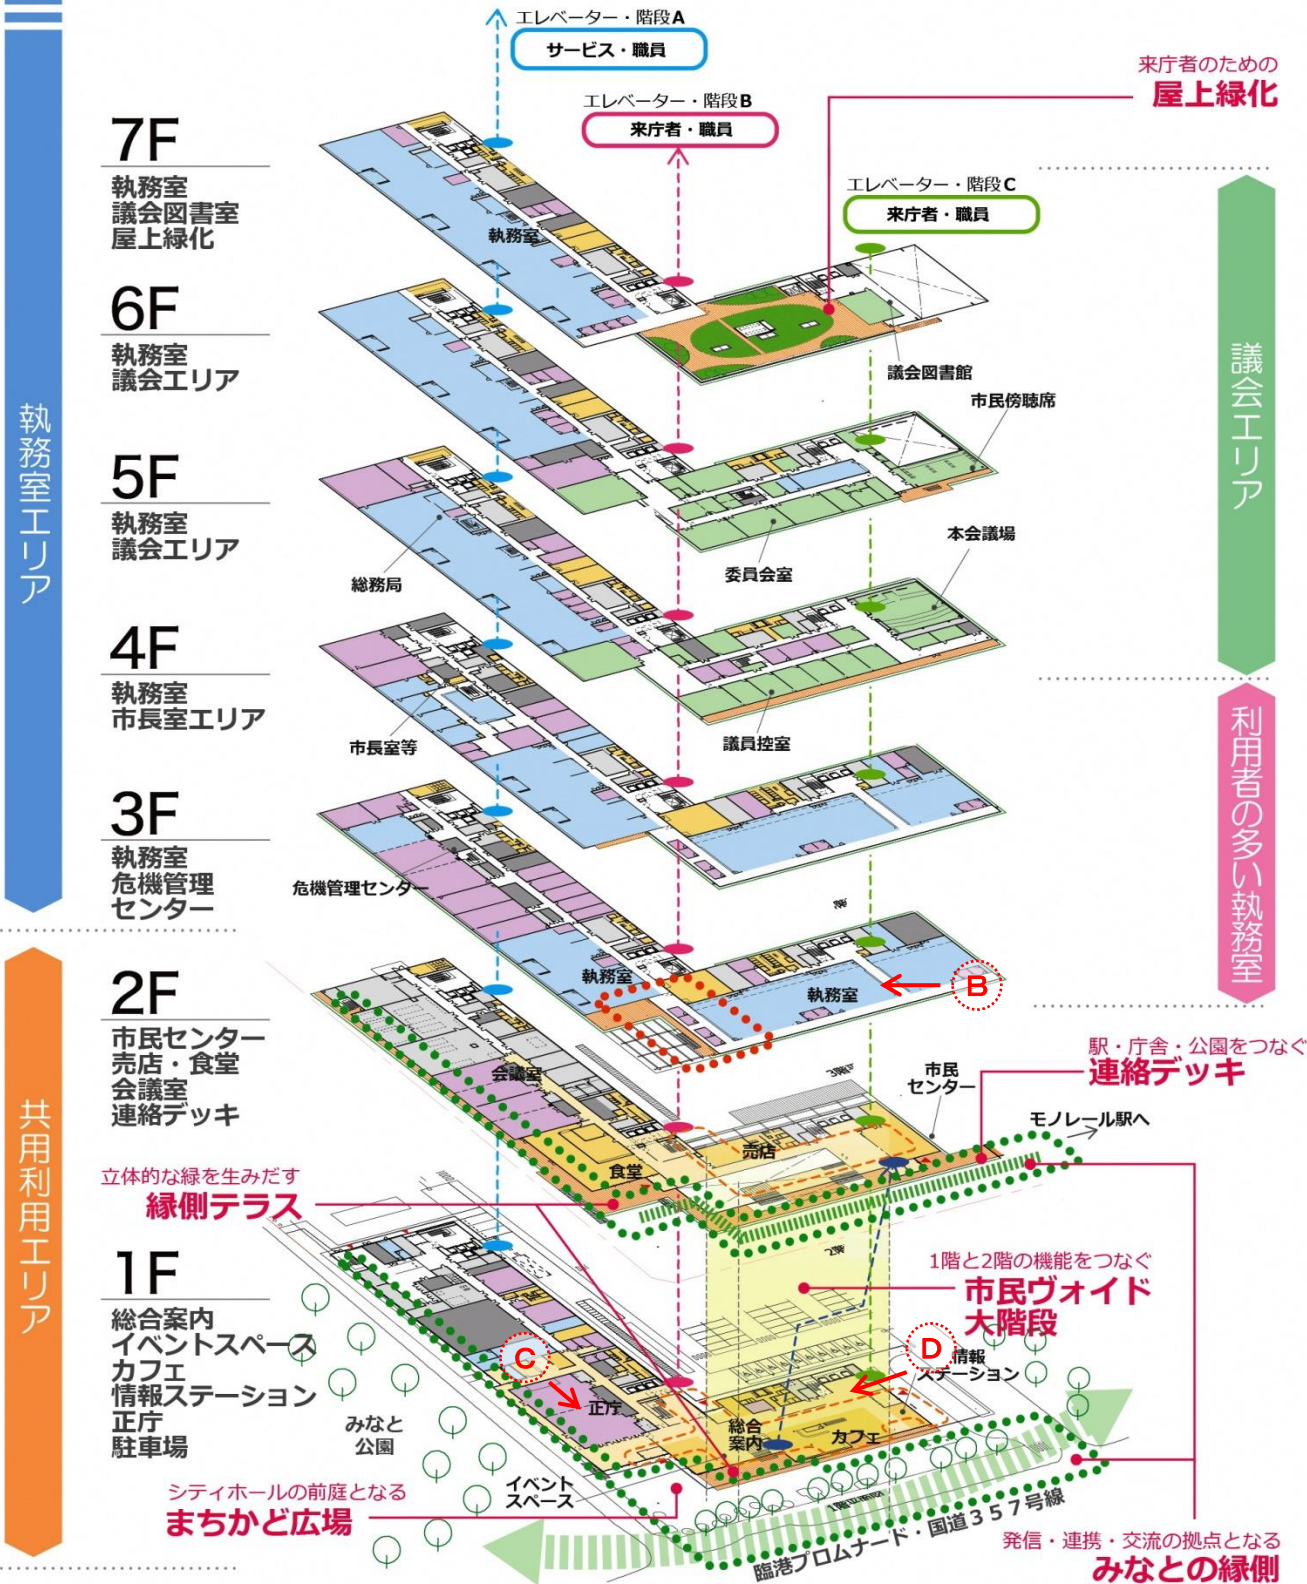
エレベーター・階段A
サービス・職員

エレベーター・階段B
来庁者・職員

来庁者のための
屋上緑化

エレベーター・階段C
来庁者・職員

執務室エリア

7F
執務室
議会図書室
屋上緑化

6F
執務室
議会エリア

5F
執務室
議会エリア

4F
執務室
市長室エリア

3F
執務室
危機管理センター

執務室
議会図書館
市民傍聴席
本会議場
総務局
委員会室
市長室等
議員控室
危機管理センター

議会エリア

利用者の多い執務室

共用利用エリア

2F
市民センター
売店・食堂
会議室
連絡デッキ

執務室
執務室
B
市民センター
駅・庁舎・公園をつなぐ
連絡デッキ
モノレール駅へ
会議室
売店
食堂

立体的な緑を生みだす
縁側テラス

1F
総合案内
イベントスペース
カフェ
情報ステーション
正庁
駐車場

1階と2階の機能をつなぐ
市民ヴォイド
大階段
C
D
情報
ステーション
正庁
みなと
公園
総合
案内
カフェ
イベント
スペース

シティホールの前庭となる
まちかど広場

臨港プロムナード・国道357号線

発信・連携・交流の拠点となる
みなとの縁側